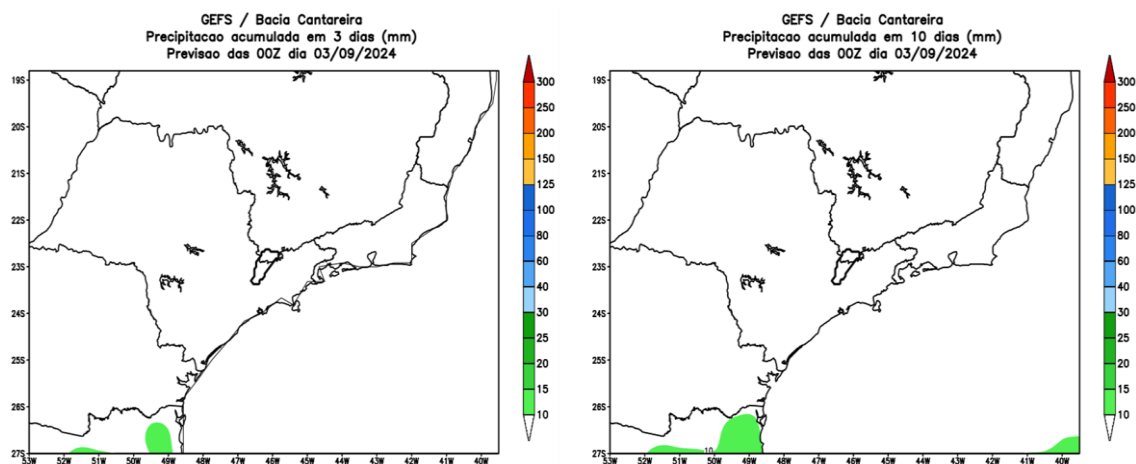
GEFS / Bacia Cantareira
Precipitacao acumulada em 3 dias (mm)
Previsao das 00Z dia 03/09/2024

19S
20S
21S
22S
23S
24S
25S
26S
27S
53W 52W 51W 50W 49W 48W 47W 46W 45W 44W 43W 42W 41W 40W

300
250
200
150
125
100
80
60
40
30
25
20
15
10

GEFS / Bacia Cantareira
Precipitacao acumulada em 10 dias (mm)
Previsao das 00Z dia 03/09/2024

19S
20S
21S
22S
23S
24S
25S
26S
27S
53W 52W 51W 50W 49W 48W 47W 46W 45W 44W 43W 42W 41W 40W

10

300
250
200
150
125
100
80
60
40
30
25
20
15
10